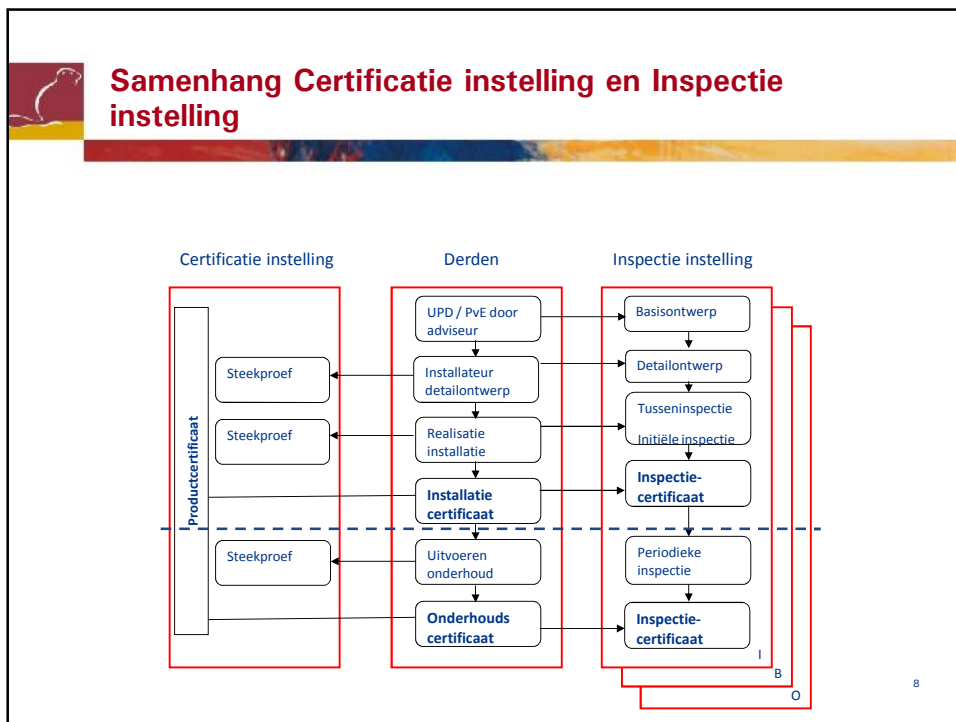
Samenhang Certificatie instelling en Inspectie instelling

Certificatie instelling

Productcertificaat

Steekproef

Steekproef

Steekproef

Derden

UPD / PvE door adviseur

Installateur detailontwerp

Realisatie installatie

Installatie certificaat

Uitvoeren onderhoud

Onderhouds certificaat

Inspectie instelling

Basisontwerp

Detailontwerp

Tusseninspectie

Initiële inspectie

Inspectie-certificaat

Periodieke inspectie

Inspectie-certificaat

I

B

O

8